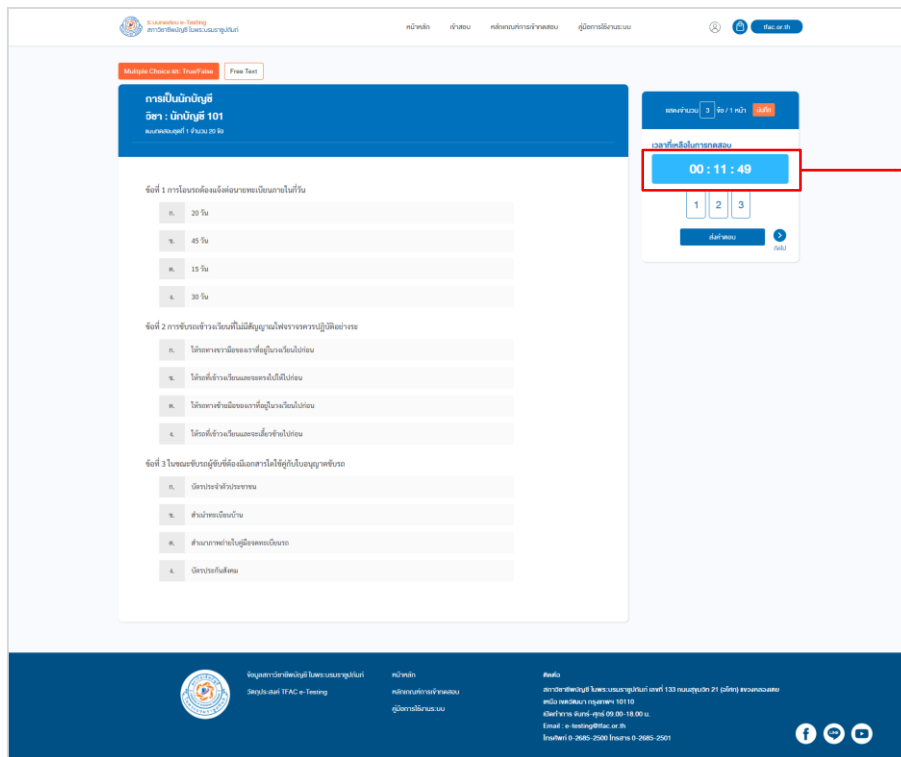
ระบบทดสอบ e-Testing
สภาวิชาชีพบัญชี ในพระบรมราชูปถัมภ์

หน้าหลัก เข้าสอบ หลักเกณฑ์การเข้าสอบ คู่มือการใช้งานระบบ

tfac.or.th

Multiple Choice ##: True/False Free Text

การเป็นนักบัญชี
วิชา : นักบัญชี 101
แบบทดสอบชุดที่ 1 จำนวน 20 ข้อ

ข้อที่ 1 การโอนรถต้องแจ้งต่อนายทะเบียนภายในกี่วัน
ก. 20 วัน
ข. 45 วัน
ค. 15 วัน
ง. 30 วัน

ข้อที่ 2 การขับรถเข้าวงเวียนที่ไม่มีสัญญาณไฟจราจรควรปฏิบัติอย่างไร
ก. ให้รถทางขวามือของเราที่อยู่ในวงเวียนไปก่อน
ข. ให้รถที่เข้าวงเวียนและจะตรงไปได้ไปก่อน
ค. ให้รถทางซ้ายมือของเราที่อยู่ในวงเวียนไปก่อน
ง. ให้รถที่เข้าวงเวียนและจะเลี้ยวซ้ายไปก่อน

ข้อที่ 3 ในขณะขับรถผู้ขับขี่ต้องมีเอกสารใดใช้คู่กับใบอนุญาตขับรถ
ก. บัตรประจำตัวประชาชน
ข. สำเนาทะเบียนบ้าน
ค. สำเนาภาพถ่ายในคู่มือจดทะเบียนรถ
ง. บัตรประกันสังคม

แสดงจำนวน 3 ข้อ / 1 หน้า ตั้งค่า
เวลาที่เหลือในการทดสอบ
00 : 11 : 49
1 2 3
ส่งคำตอบ
ถัดไป

ข้อมูลสภาวิชาชีพบัญชี ในพระบรมราชูปถัมภ์
วัตถุประสงค์ TFAC e-Testing

หน้าหลัก
หลักเกณฑ์การเข้าสอบ
คู่มือการใช้งานระบบ

ติดต่อ
สภาวิชาชีพบัญชี ในพระบรมราชูปถัมภ์ เลขที่ 133 ถนนสุขุมวิท 21 (อโศก) แขวงคลองเตยเหนือ เขตวัฒนา กรุงเทพฯ 10110
เปิดทำการ จันทร์-ศุกร์ 09.00-18.00 น.
Email : e-testing@tfac.or.th
โทรศัพท์ 0-2685-2500 โทรสาร 0-2685-2501